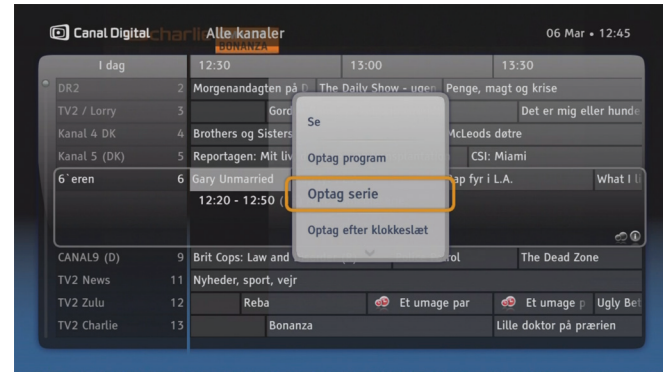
Canal Digital Alle kanaler 06 Mar • 12:45

BONANZA

| I dag | | 12:30 | 13:00 | 13:30 |
|---|---|---|---|---|
| DR2 | 2 | Morgenandagten på D | The Daily Show - ugen | Penge, magt og krise |
| TV2 / Lorry | 3 | Gord | | Det er mig eller hunde |
| Kanal 4 DK | 4 | Brothers og Sisters | | McLeods døtre |
| Kanal 5 (DK) | 5 | Reportagen: Mit liv | | CSI: Miami |
| 6'eren | 6 | Gary Unmarried 12:20 - 12:50 ( | | ap fyr i L.A. | What I l |
| CANAL9 (D) | 9 | Brit Cops: Law and | rol | The Dead Zone |
| TV2 News | 11 | Nyheder, sport, vejr | | |
| TV2 Zulu | 12 | Reba | Et umage par | Et umage p | Ugly Bet |
| TV2 Charlie | 13 | Bonanza | | Lille doktor på prærien |

Se
Optag program
Optag serie
Optag efter klokkeslæt